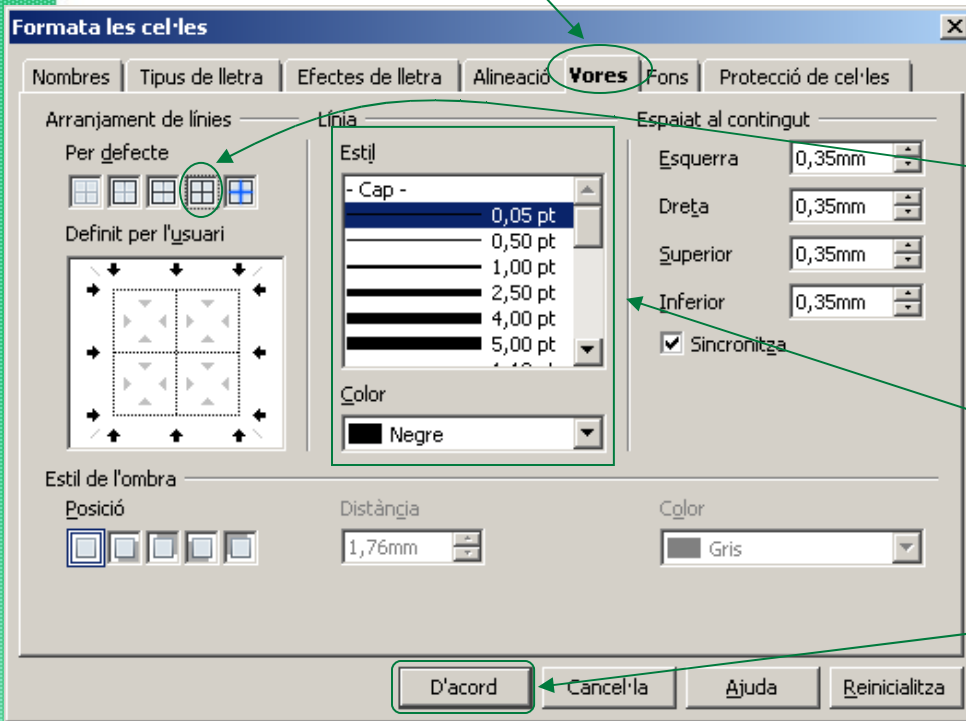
Formata les cel·les

Nombres | Tipus de lletra | Efectes de lletra | Alineació | Vores | Fons | Protecció de cel·les

Arranjament de línies

Per defecte

Definit per l'usuari

Línia

Estil

- Cap -

0,05 pt

0,50 pt

1,00 pt

2,50 pt

4,00 pt

5,00 pt

Color

Negre

Espaiat al contingut

Esquerra 0,35mm

Dreta 0,35mm

Superior 0,35mm

Inferior 0,35mm

Sincronitza

Estil de l'ombra

Posició

Distància

1,76mm

Color

Gris

D'acord | Cancel·la | Ajuda | Reinicialitza